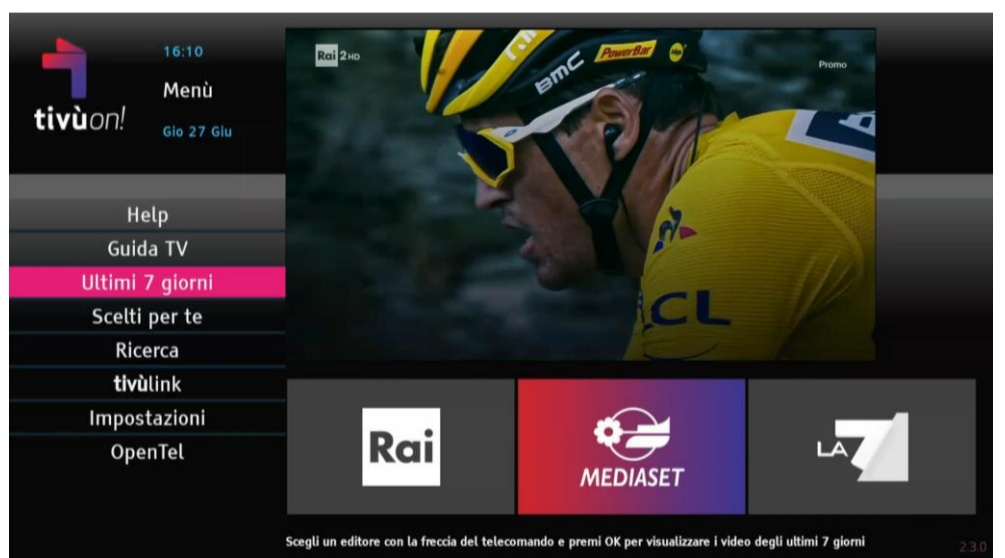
tivùon!

16:10

Menù

Gio 27 Giu

Rai 2 HD

Promo

BMC

PowerBar

LCL

Help

Guida TV

Ultimi 7 giorni

Scelti per te

Ricerca

tivùlink

Impostazioni

OpenTel

Rai

MEDIASET

LA7

Scegli un editore con la freccia del telecomando e premi OK per visualizzare i video degli ultimi 7 giorni

2.3.0